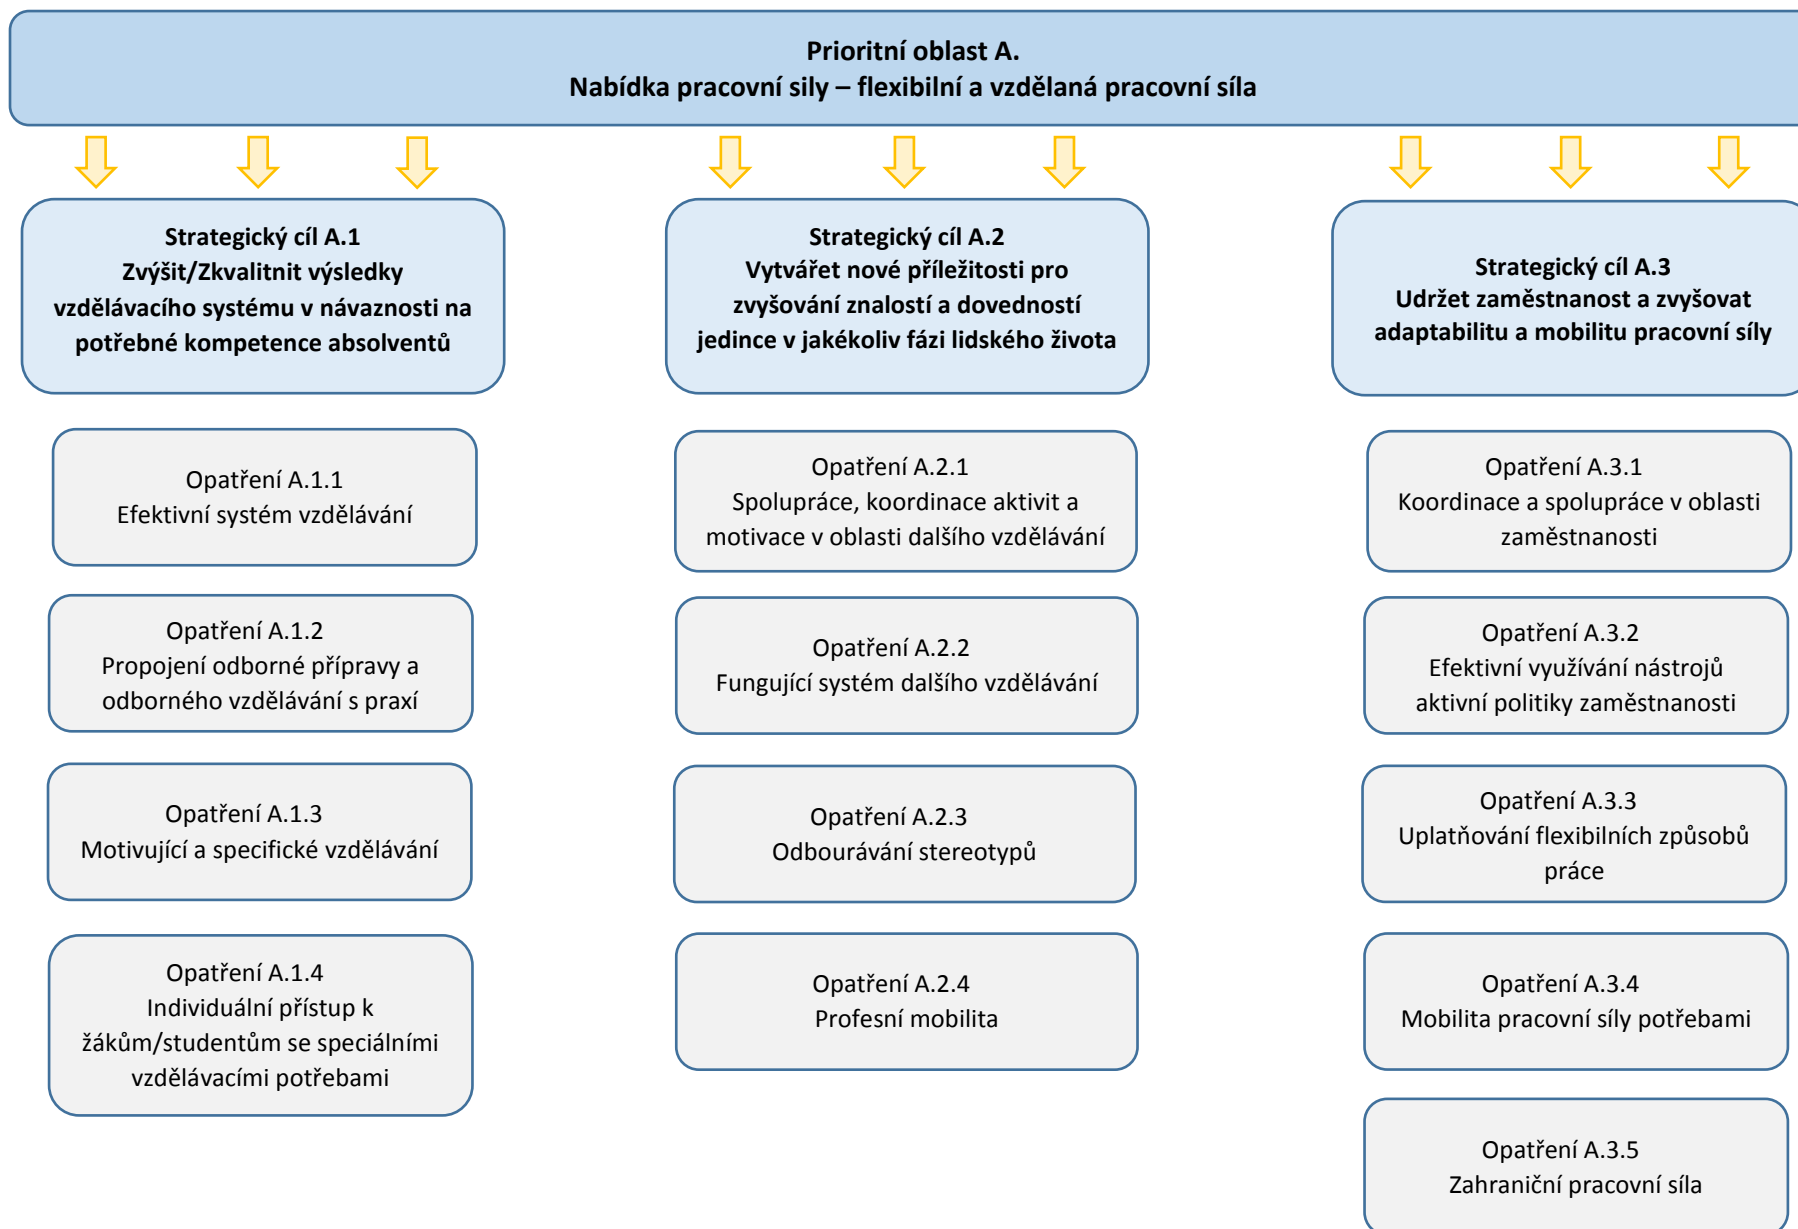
Prioritní oblast A.
Nabídka pracovní sily – flexibilní a vzdělaná pracovní síla

Strategický cíl A.1
Zvýšit/Zkvalitnit výsledky vzdělávacího systému v návaznosti na potřebné kompetence absolventů

Opatření A.1.1
Efektivní systém vzdělávání

Opatření A.1.2
Propojení odborné přípravy a odborného vzdělávání s praxí

Opatření A.1.3
Motivující a specifické vzdělávání

Opatření A.1.4
Individuální přístup k žákům/studentům se speciálními vzdělávacími potřebami

Strategický cíl A.2
Vytvářet nové příležitosti pro zvyšování znalostí a dovedností jedince v jakékoliv fázi lidského života

Opatření A.2.1
Spolupráce, koordinace aktivit a motivace v oblasti dalšího vzdělávání

Opatření A.2.2
Fungující systém dalšího vzdělávání

Opatření A.2.3
Odbourávání stereotypů

Opatření A.2.4
Profesní mobilita

Strategický cíl A.3
Udržet zaměstnanost a zvyšovat adaptabilitu a mobilitu pracovní síly

Opatření A.3.1
Koordinace a spolupráce v oblasti zaměstnanosti

Opatření A.3.2
Efektivní využívání nástrojů aktivní politiky zaměstnanosti

Opatření A.3.3
Uplatňování flexibilních způsobů práce

Opatření A.3.4
Mobilita pracovní síly potřebami

Opatření A.3.5
Zahraniční pracovní síla